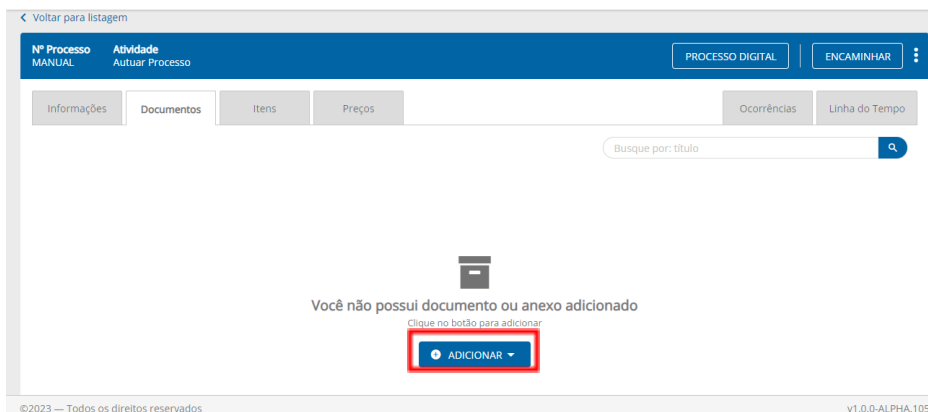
Voltar para listagem

Nº Processo
MANUAL

Atividade
Autuar Processo

PROCESSO DIGITAL

ENCAMINHAR

Informações

Documentos

Itens

Preços

Ocorrências

Linha do Tempo

Busque por: título

Você não possui documento ou anexo adicionado

Clique no botão para adicionar

ADICIONAR

©2023 — Todos os direitos reservados

v1.0.0-ALPHA.105